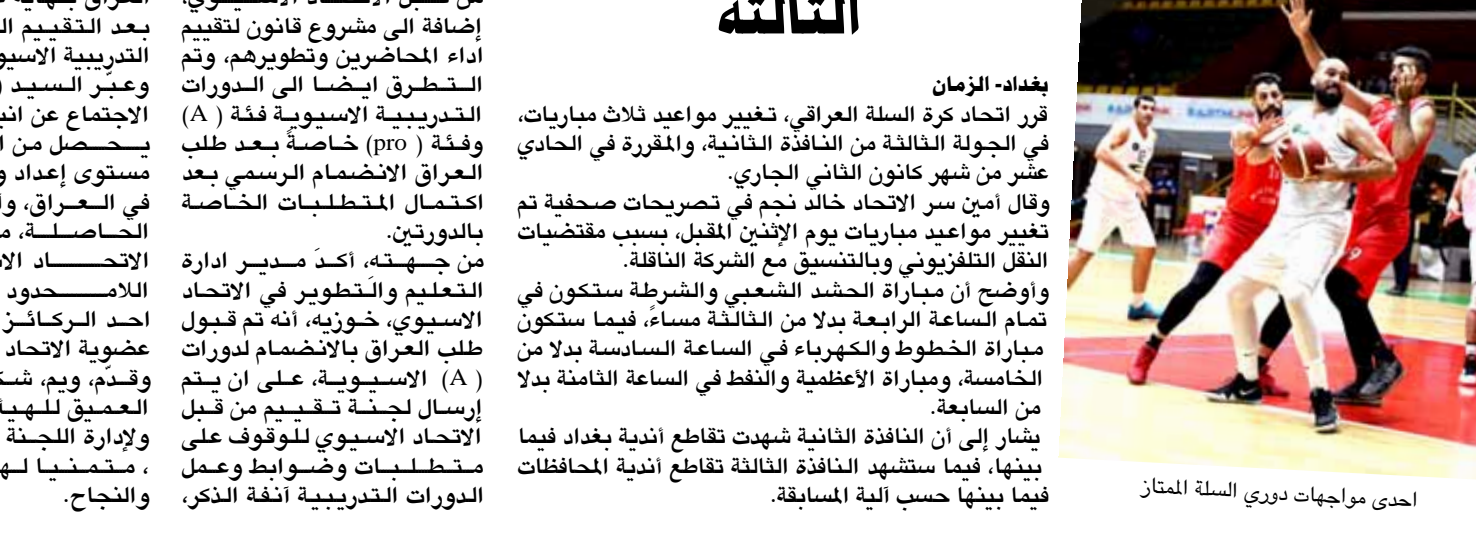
الثالثة

بغداد- الزمان
قرر اتحاد كرة السلة العراقي، تغيير مواعيد ثلاث مباريات، في الجولة الثالثة من النافذة الثانية، والمقررة في الحادي عشر من شهر كانون الثاني الجاري.
وقال أمين سر الاتحاد خالد نجم في تصريحات صحفية تم تغيير مواعيد مباريات يوم الإثنين المقبل، بسبب مقتضيات النقل التلفزيوني وبالتنسيق مع الشركة الناقلة.
وأوضح أن مباراة الحشد الشعبي والشرطة ستكون في تمام الساعة الرابعة بدلا من الثالثة مساءً، فيما ستكون مباراة الخطوط والكهرباء في الساعة السادسة بدلا من الخامسة، ومباراة الأعظمية والنفط في الساعة الثامنة بدلا من السابعة.
يشار إلى أن النافذة الثانية شهدت تقاطع أندية بغداد فيما بينها، فيما ستشهد النافذة الثالثة تقاطع أندية المحافظات فيما بينها حسب آلية المسابقة.

احدى مواجهات دوري السلة الممتاز

من قبل الاتحاد الاسيوي، إضافة الى مشروع قانون لتقييم اداء المحاضرين وتطويرهم، وتم التطرق ايضا الى الدورات التدريبية الاسيوية فئة ( A) وفئة ( pro) خاصةً بعد طلب العراق الانضمام الرسمي بعد اكتمال المتطلبات الخاصة بالدورتين.
من جهته، أكدَ مدير ادارة التعليم والتطوير في الاتحاد الاسيوي، خوزيه، أنه تم قبول طلب العراق بالانضمام لدورات ( A) الاسيوية، على ان يتم إرسال لجنة تقييم من قبل الاتحاد الاسيوي للوقوف على متطلبات وضوابط وعمل الدورات التدريبية آنفة الذكر،

العراق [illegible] بعد التقييم ال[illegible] التدريبية الاسيو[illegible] وعبّر السيد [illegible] الاجتماع عن انب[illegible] يحصل من ا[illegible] مستوى إعداد و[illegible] في العراق، وأ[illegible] الحاصلة، م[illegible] الاتحاد الا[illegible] اللامحدود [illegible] احد الركائز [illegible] عضوية الاتحاد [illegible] وقدّم، ويم، شك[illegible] العميق للهيأ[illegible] ولإدارة اللجنة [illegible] ، متمنيا له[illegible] والنجاح.